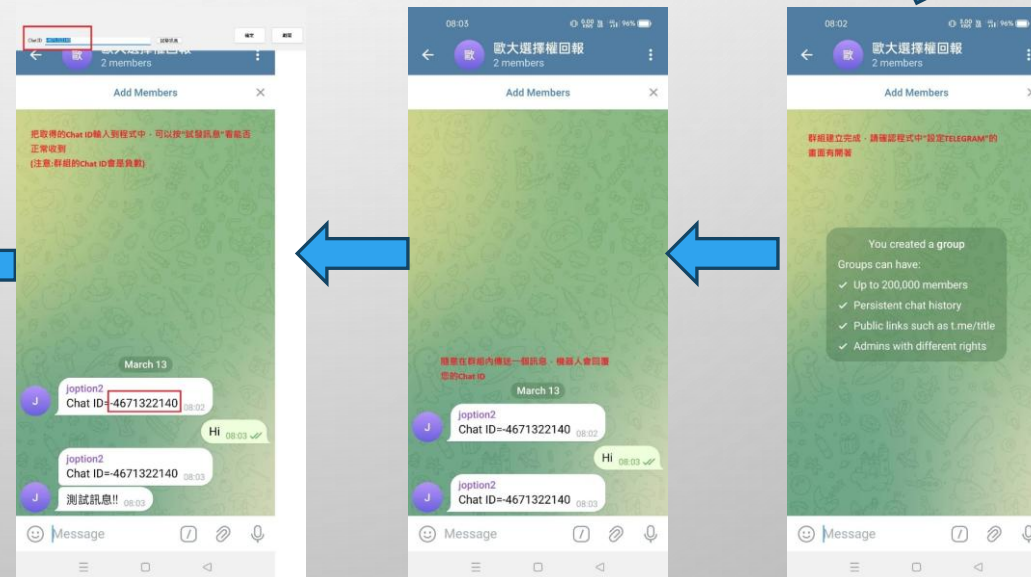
Chat ID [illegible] 試發訊息 確定 離開

歐大選擇權回報
2 members

Add Members

把取得的Chat ID輸入到程式中，可以按"試發訊息"看能否正常收到
(注意:群組的Chat ID會是負數)

March 13

joption2
Chat ID=-4671322140 08:02

Hi 08:03

joption2
Chat ID=-4671322140 08:03

測試訊息!! 08:03

Message

08:03

歐大選擇權回報
2 members

Add Members

隨意在群組內傳送一個訊息，機器人會回覆您的Chat ID

March 13

joption2
Chat ID=-4671322140 08:02

Hi 08:03

joption2
Chat ID=-4671322140 08:03

Message

08:02

歐大選擇權回報
2 members

Add Members

群組建立完成，請確認程式中"設定TELEGRAM"的畫面有開著

You created a group
Groups can have:
Up to 200,000 members
Persistent chat history
Public links such as t.me/title
Admins with different rights

Message